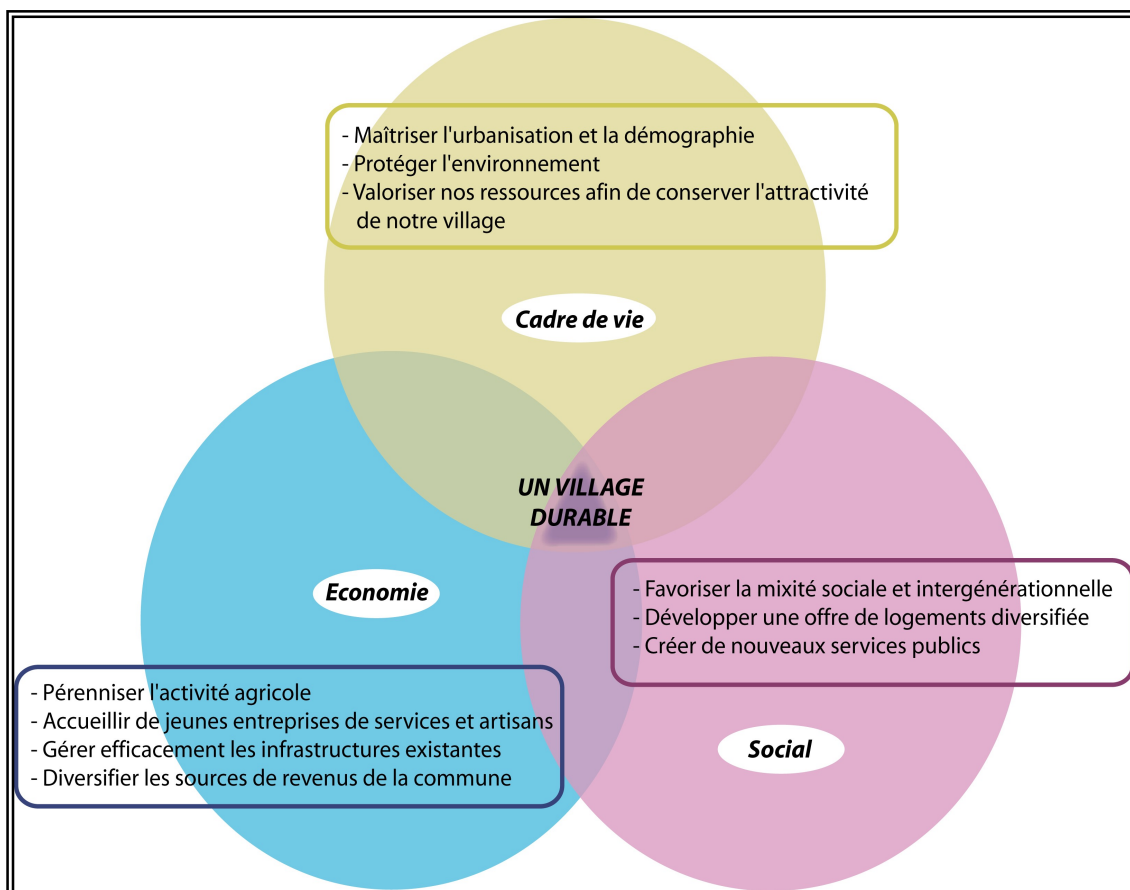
- Maîtriser l'urbanisation et la démographie
- Protéger l'environnement
- Valoriser nos ressources afin de conserver l'attractivité de notre village

Cadre de vie

UN VILLAGE DURABLE

Economie

- Favoriser la mixité sociale et intergénérationnelle
- Développer une offre de logements diversifiée
- Créer de nouveaux services publics

- Pérenniser l'activité agricole
- Accueillir de jeunes entreprises de services et artisans
- Gérer efficacement les infrastructures existantes
- Diversifier les sources de revenus de la commune

Social